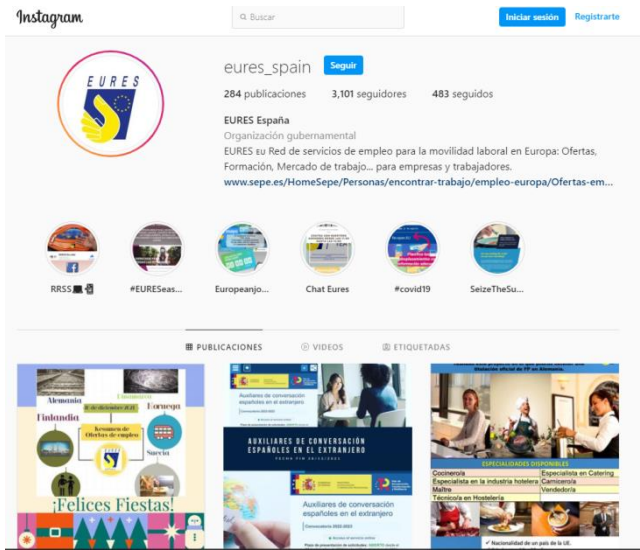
Instagram

Buscar

Iniciar sesión Regístrate

EURES

eures_spain Seguir

284 publicaciones 3,101 seguidores 483 seguidos

EURES España
Organización gubernamental
EURES EU Red de servicios de empleo para la movilidad laboral en Europa: Ofertas, Formación, Mercado de trabajo... para empresas y trabajadores.
www.sepe.es/HomeSepe/Personas/encontrar-trabajo/empleo-europa/Ofertas-em...

RRSS
#EURESeas...
Europeanjo...
Chat Eures
#covid19
SeizeTheSu...

PUBLICACIONES VIDEOS ETIQUETADAS

Alemania
Dinamarca
Finlandia
Noruega
Resumen de Ofertas de empleo
Suecia
¡Felices Fiestas!

Auxiliares de conversación españoles en el extranjero
AUXILIARES DE CONVERSACIÓN ESPAÑOLES EN EL EXTRANJERO
Auxiliares de conversación españoles en el extranjero

ESPECIALIDADES DISPONIBLES
Cocinero/a
Especialista en Catering
Especialista en la industria hotelera
Carnicero/a
Maître
Vendedor/a
Técnico/a en Hostelería
Nacionalidad de un país de la UE.